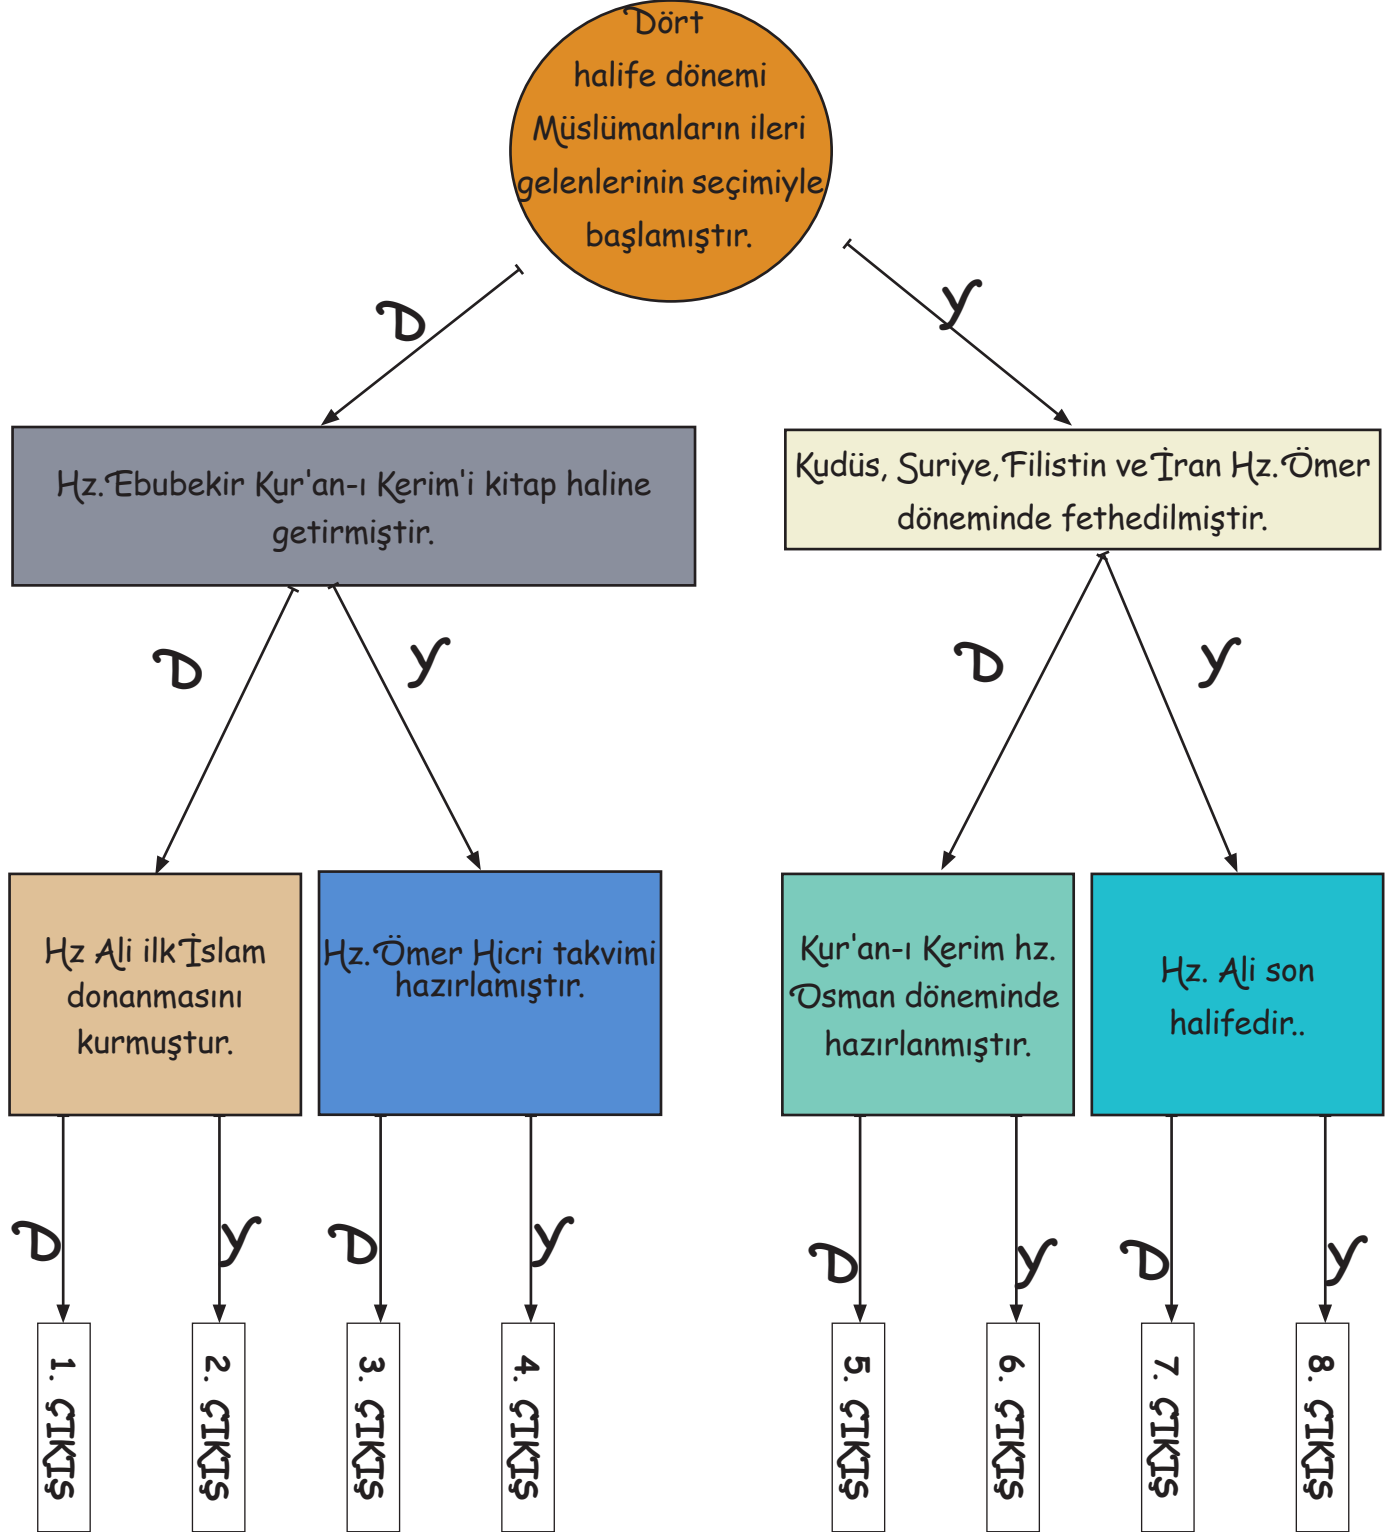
Dört halife dönemi Müslümanların ileri gelenlerinin seçimiyle başlamıştır.

D

Y

Hz.Ebubekir Kur'an-ı Kerim'i kitap haline getirmiştir.

Kudüs, Suriye, Filistin ve İran Hz.Ömer döneminde fethedilmiştir.

D

Y

D

Y

Hz Ali ilk İslam donanmasını kurmuştur.

Hz.Ömer Hicri takvimi hazırlamıştır.

Kur'an-ı Kerim hz. Osman döneminde hazırlanmıştır.

Hz. Ali son halifedir..

D

Y

D

Y

D

Y

D

Y

1. ÇIKIŞ

2. ÇIKIŞ

3. ÇIKIŞ

4. ÇIKIŞ

5. ÇIKIŞ

6. ÇIKIŞ

7. ÇIKIŞ

8. ÇIKIŞ